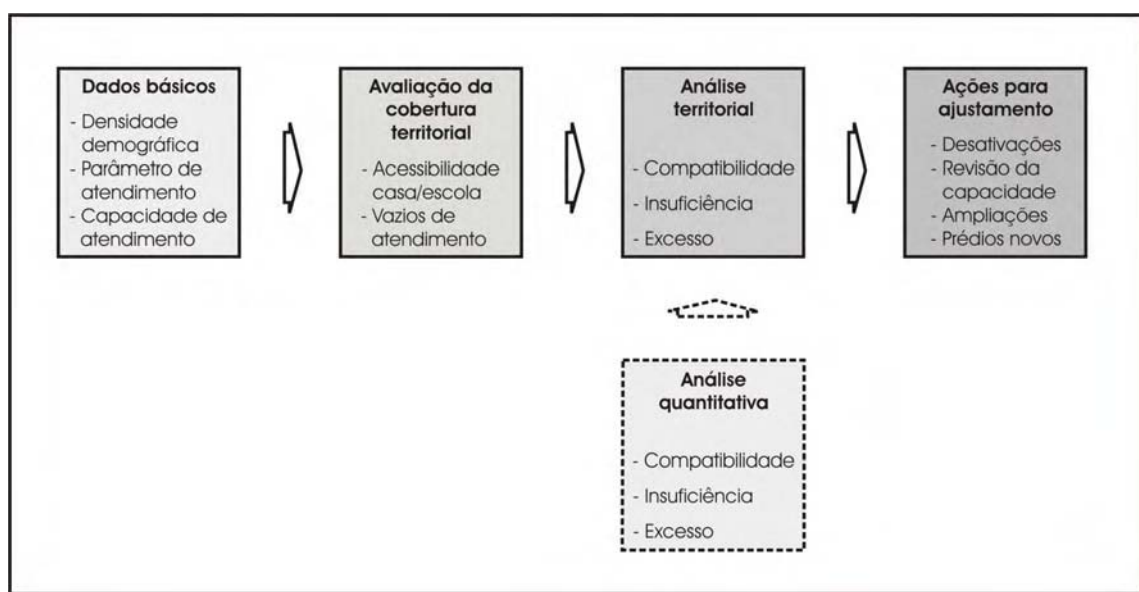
Dados básicos
- Densidade demográfica
- Parâmetro de atendimento
- Capacidade de atendimento

Avaliação da cobertura territorial
- Acessibilidade casa/escola
- Vazios de atendimento

Análise territorial
- Compatibilidade
- Insuficiência
- Excesso

Ações para ajustamento
- Desativações
- Revisão da capacidade
- Ampliações
- Prédios novos

Análise quantitativa
- Compatibilidade
- Insuficiência
- Excesso